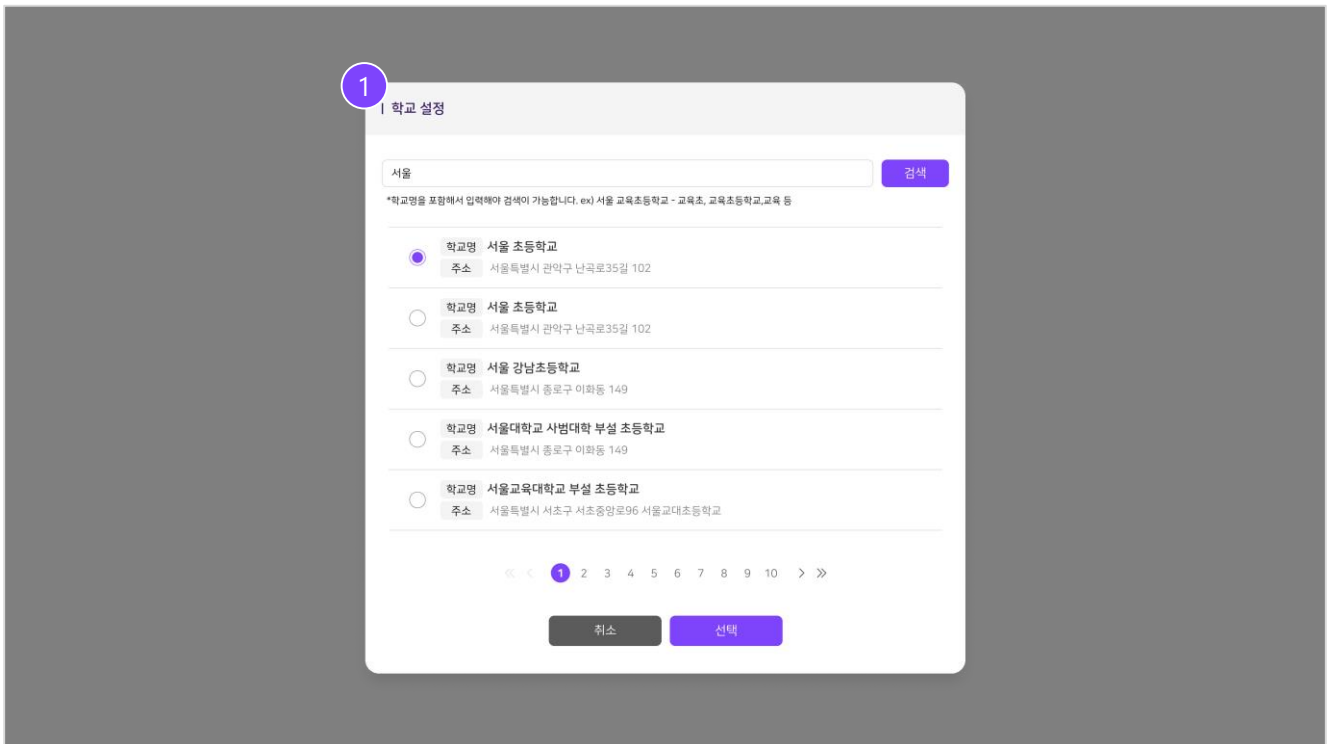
1

| 학교 설정

서울

검색

*학교명을 포함해서 입력해야 검색이 가능합니다. ex) 서울 교육초등학교 - 교육초, 교육초등학교,교육 등

학교명 서울 초등학교
주소 서울특별시 관악구 난곡로35길 102

학교명 서울 초등학교
주소 서울특별시 관악구 난곡로35길 102

학교명 서울 강남초등학교
주소 서울특별시 종로구 이화동 149

학교명 서울대학교 사범대학 부설 초등학교
주소 서울특별시 종로구 이화동 149

학교명 서울교육대학교 부설 초등학교
주소 서울특별시 서초구 서초중앙로96 서울교대초등학교

« ‹ 1 2 3 4 5 6 7 8 9 10 › »

취소

선택